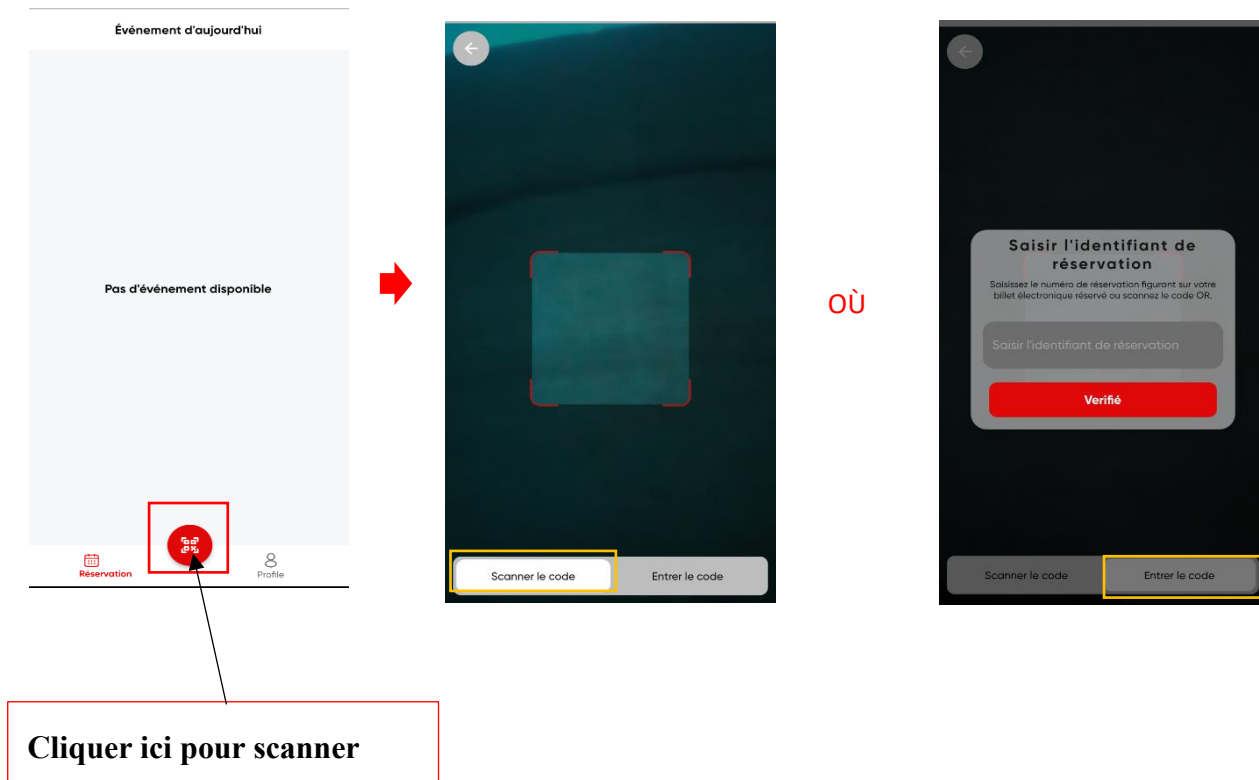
Événement d'aujourd'hui

Pas d'événement disponible

Réservation

Profile

Cliquer ici pour scanner

Scanner le code

Entrer le code

OÙ

Saisir l'identifiant de réservation

Saisissez le numéro de réservation figurant sur votre billet électronique réservé ou scannez le code OR.

Saisir l'identifiant de réservation

Verifié

Scanner le code

Entrer le code